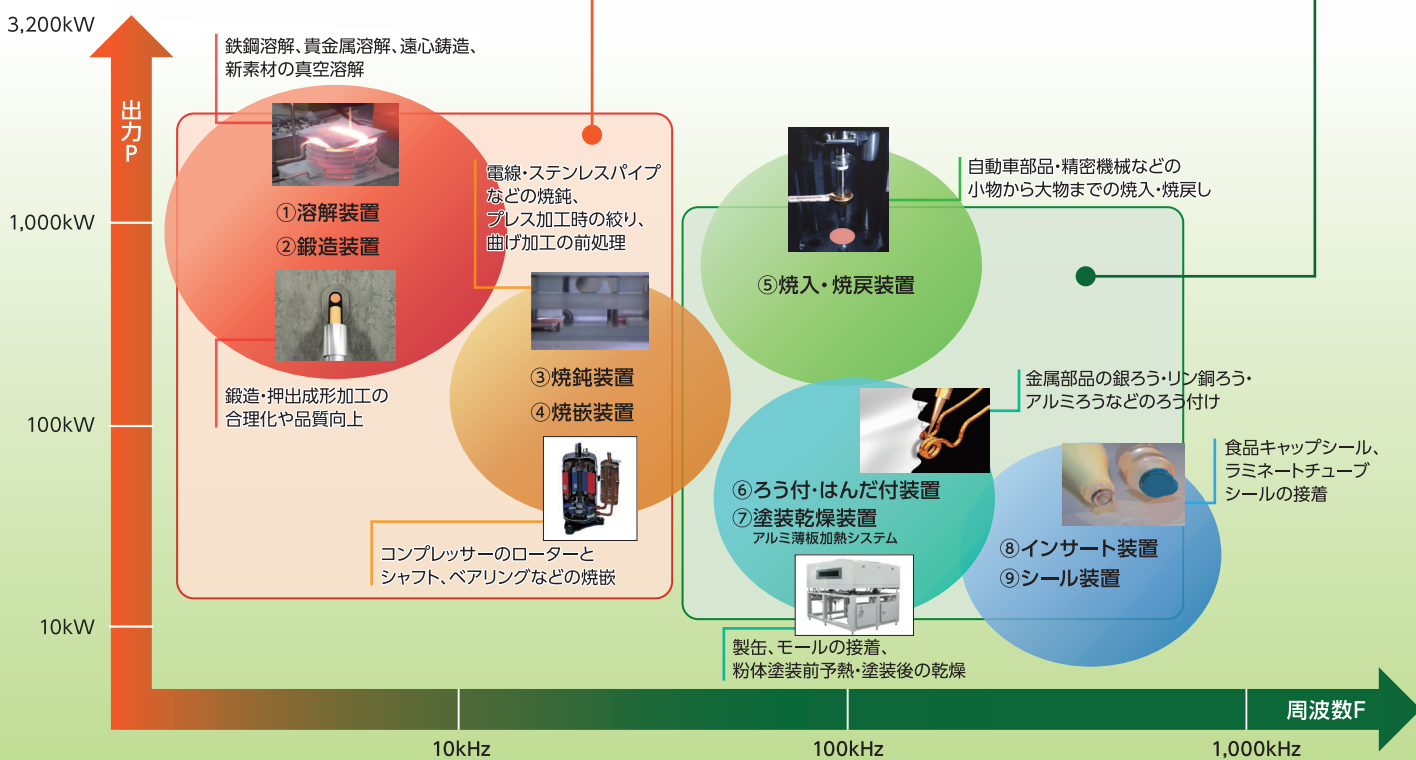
3,200kW

出力P

1,000kW

100kW

10kW

鉄鋼溶解、貴金属溶解、遠心鋳造、新素材の真空溶解

①溶解装置
②鍛造装置

鍛造・押出成形加工の合理化や品質向上

電線・ステンレスパイプなどの焼鈍、プレス加工時の絞り、曲げ加工の前処理

③焼鈍装置
④焼嵌装置

コンプレッサーのローターとシャフト、ベアリングなどの焼嵌

自動車部品・精密機械などの小物から大物までの焼入・焼戻し

⑤焼入・焼戻装置

金属部品の銀ろう・リン銅ろう・アルミろうなどのろう付け

⑥ろう付・はんだ付装置
⑦塗装乾燥装置
アルミ薄板加熱システム

製缶、モールの接着、粉体塗装前予熱・塗装後の乾燥

食品キャップシール、ラミネートチューブシールの接着

⑧インサート装置
⑨シール装置

周波数F

10kHz

100kHz

1,000kHz